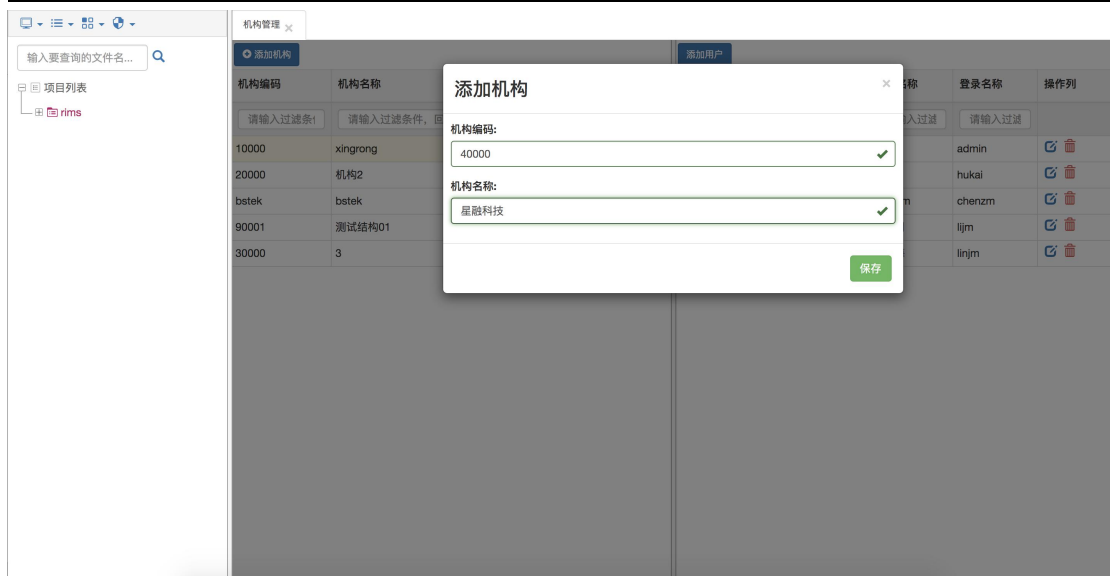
输入要查询的文件名...

项目列表

rims

机构管理 ×

添加机构

| 机构编码 | 机构名称 |
|---|---|
| 请输入过滤条 | 请输入过滤条件，回 |
| 10000 | xingrong |
| 20000 | 机构2 |
| bstek | bstek |
| 90001 | 测试结构01 |
| 30000 | 3 |

添加用户

| 称 | 登录名称 | 操作列 |
|---|---|---|
| 入过滤 | 请输入过滤 | |
| | admin | |
| | hukai | |
| m | chenzm | |
| | lijm | |
| | linjm | |

添加机构 ×

机构编码:

40000

机构名称:

星融科技

保存